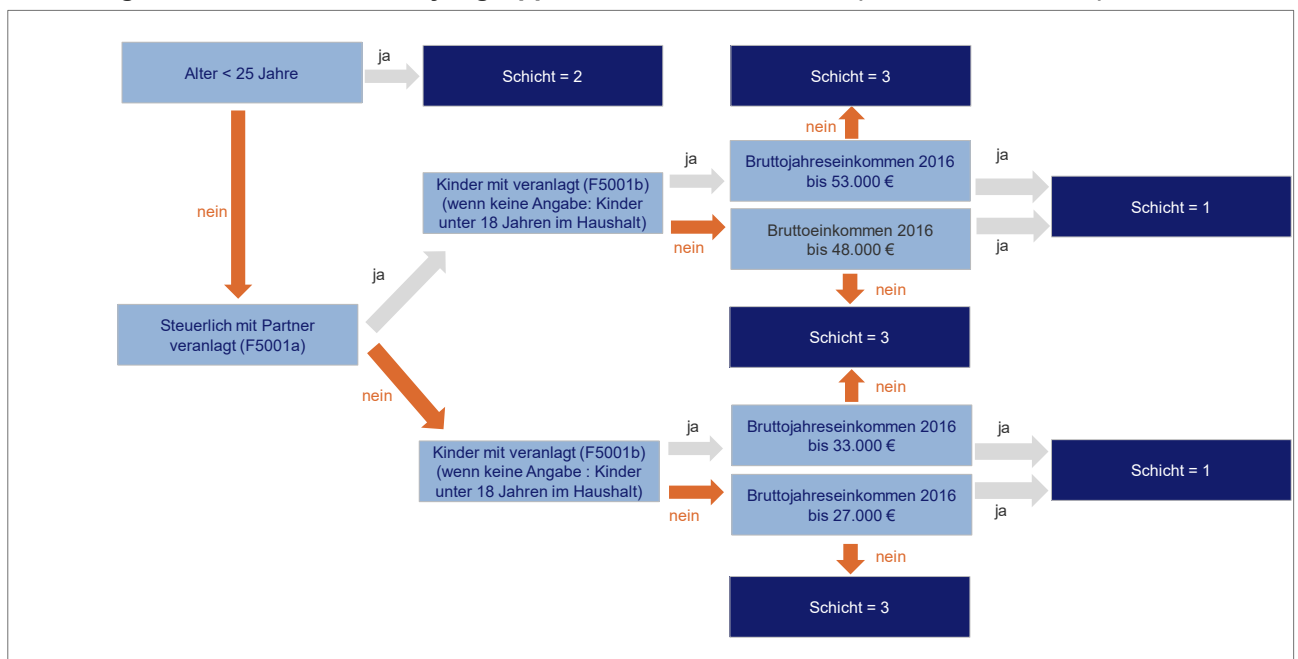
Alter < 25 Jahre

ja

Schicht = 2

nein

Steuerlich mit Partner veranlagt (F5001a)

ja

Kinder mit veranlagt (F5001b) (wenn keine Angabe: Kinder unter 18 Jahren im Haushalt)

ja

Bruttojahreseinkommen 2016 bis 53.000 €

nein

Schicht = 3

ja

Schicht = 1

nein

Bruttoeinkommen 2016 bis 48.000 €

ja

nein

Schicht = 3

nein

Kinder mit veranlagt (F5001b) (wenn keine Angabe : Kinder unter 18 Jahren im Haushalt)

ja

Bruttojahreseinkommen 2016 bis 33.000 €

nein

ja

Schicht = 1

nein

Bruttojahreseinkommen 2016 bis 27.000 €

ja

nein

Schicht = 3